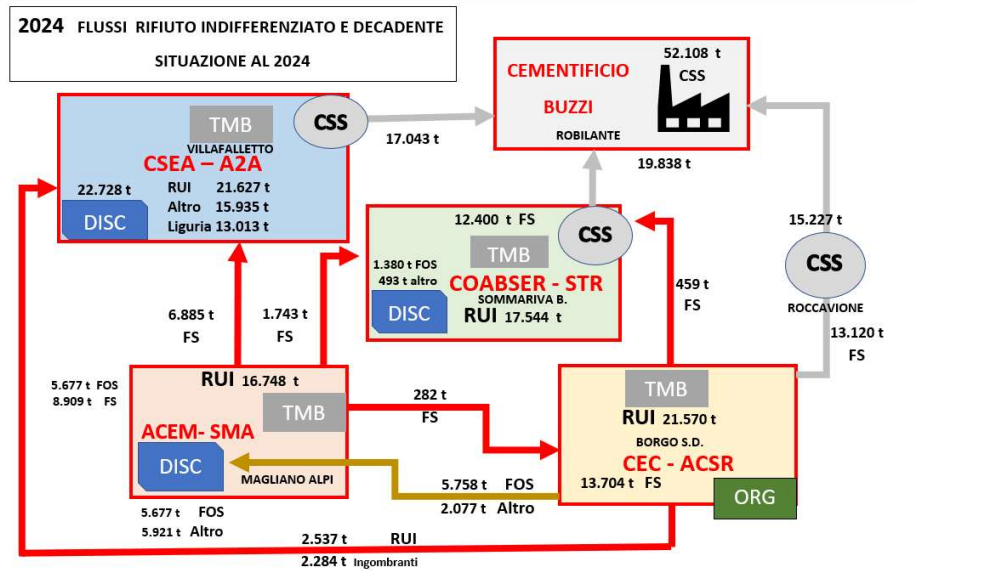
2024 FLUSSI RIFIUTO INDIFFERENZIATO E DECADENTE
SITUAZIONE AL 2024

CEMENTIFICIO BUZZI
ROBILANTE
52.108 t
CSS

TMB
VILLAFALLETTO
CSS
CSEA – A2A
22.728 t
DISC
RUI 21.627 t
Altro 15.935 t
Liguria 13.013 t

17.043 t
19.838 t

12.400 t FS
TMB
CSS
1.380 t FOS
493 t altro
COABSER - STR
SOMMARIVA B.
DISC
RUI 17.544 t

15.227 t
CSS
ROCCAVIONE
13.120 t
FS

459 t
FS

6.885 t
FS
1.743 t
FS

5.677 t FOS
8.909 t FS
RUI 16.748 t
TMB
ACEM- SMA
DISC
MAGLIANO ALPI
5.677 t FOS
5.921 t Altro

282 t
FS

TMB
RUI 21.570 t
BORGO S.D.
CEC - ACSR
13.704 t FS
ORG

5.758 t FOS
2.077 t Altro

2.537 t RUI
2.284 t Ingombranti